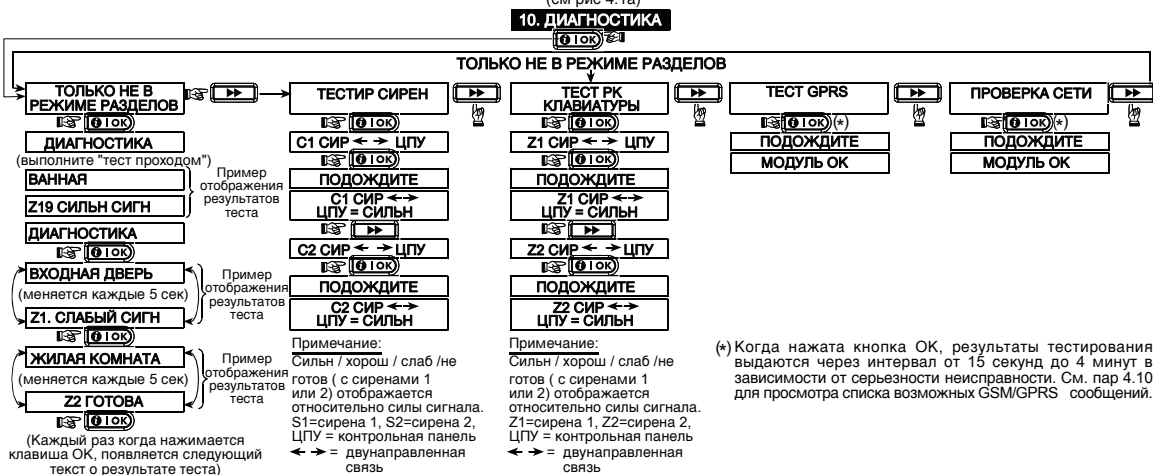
(см рис 4.1а)

10. ДИАГНОСТИКА

ТОЛЬКО НЕ В РЕЖИМЕ РАЗДЕЛОВ

ТОЛЬКО НЕ В РЕЖИМЕ РАЗДЕЛОВ

ДИАГНОСТИКА

(выполните "тест проходом")

ВАННАЯ

Z19 СИЛЬН СИГН

Пример отображения результатов теста

ДИАГНОСТИКА

ВХОДНАЯ ДВЕРЬ

(меняется каждые 5 сек)

Z1. СЛАБЫЙ СИГН

Пример отображения результатов теста

ЖИЛАЯ КОМНАТА

(меняется каждые 5 сек)

Z2 ГОТОВА

Пример отображения результатов теста

(Каждый раз когда нажимается клавиша OK, появляется следующий текст о результате теста)

ТЕСТИР СИРЕН

C1 СИР ←→ ЦПУ

ПОДОЖДИТЕ

C1 СИР ←→ ЦПУ = СИЛЬН

C2 СИР ←→ ЦПУ

ПОДОЖДИТЕ

C2 СИР ←→ ЦПУ = СИЛЬН

Примечание:
Сильн / хорош / слаб /не готов ( с сиренами 1 или 2) отображается относительно силы сигнала. S1=сирена 1, S2=сирена 2, ЦПУ = контрольная панель
←→ = двунаправленная связь

ТЕСТ РК КЛАВИАТУРЫ

Z1 СИР ←→ ЦПУ

ПОДОЖДИТЕ

Z1 СИР ←→ ЦПУ = СИЛЬН

Z2 СИР ←→ ЦПУ

ПОДОЖДИТЕ

Z2 СИР ←→ ЦПУ = СИЛЬН

Примечание:
Сильн / хорош / слаб /не готов ( с сиренами 1 или 2) отображается относительно силы сигнала. Z1=сирена 1, Z2=сирена 2, ЦПУ = контрольная панель
←→ = двунаправленная связь

ТЕСТ GPRS

(*)

ПОДОЖДИТЕ

МОДУЛЬ ОК

ПРОВЕРКА СЕТИ

(*)

ПОДОЖДИТЕ

МОДУЛЬ ОК

(*) Когда нажата кнопка OK, результаты тестирования выдаются через интервал от 15 секунд до 4 минут в зависимости от серьезности неисправности. См. пар 4.10 для просмотра списка возможных GSM/GPRS сообщений.